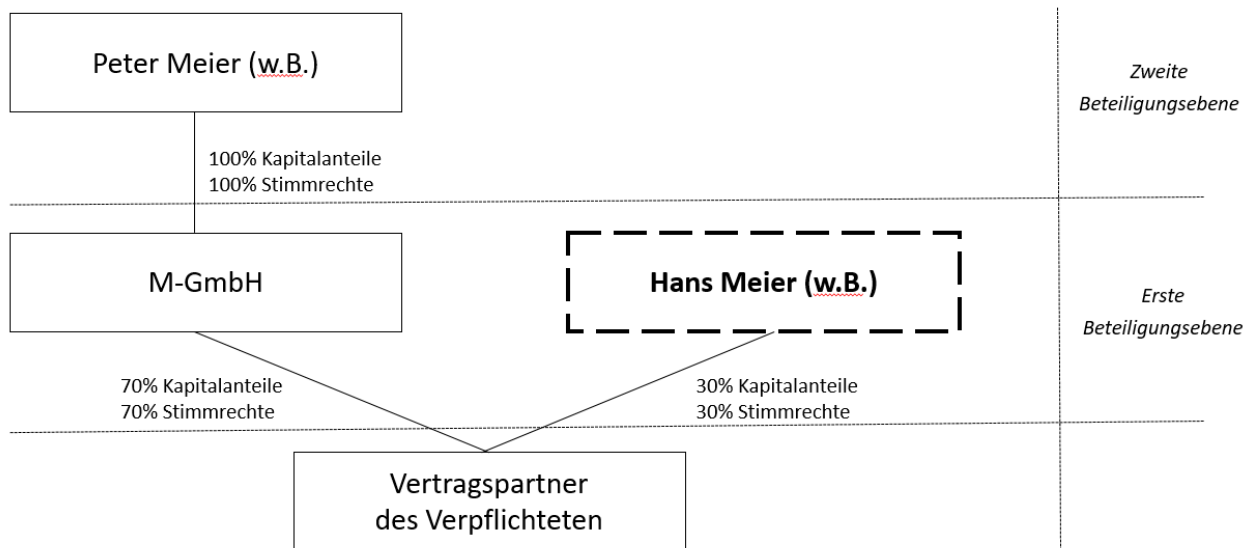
Peter Meier (w.B.)

100% Kapitalanteile
100% Stimmrechte

Zweite Beteiligungsebene

M-GmbH

Hans Meier (w.B.)

Erste Beteiligungsebene

70% Kapitalanteile
70% Stimmrechte

30% Kapitalanteile
30% Stimmrechte

Vertragspartner des Verpflichteten